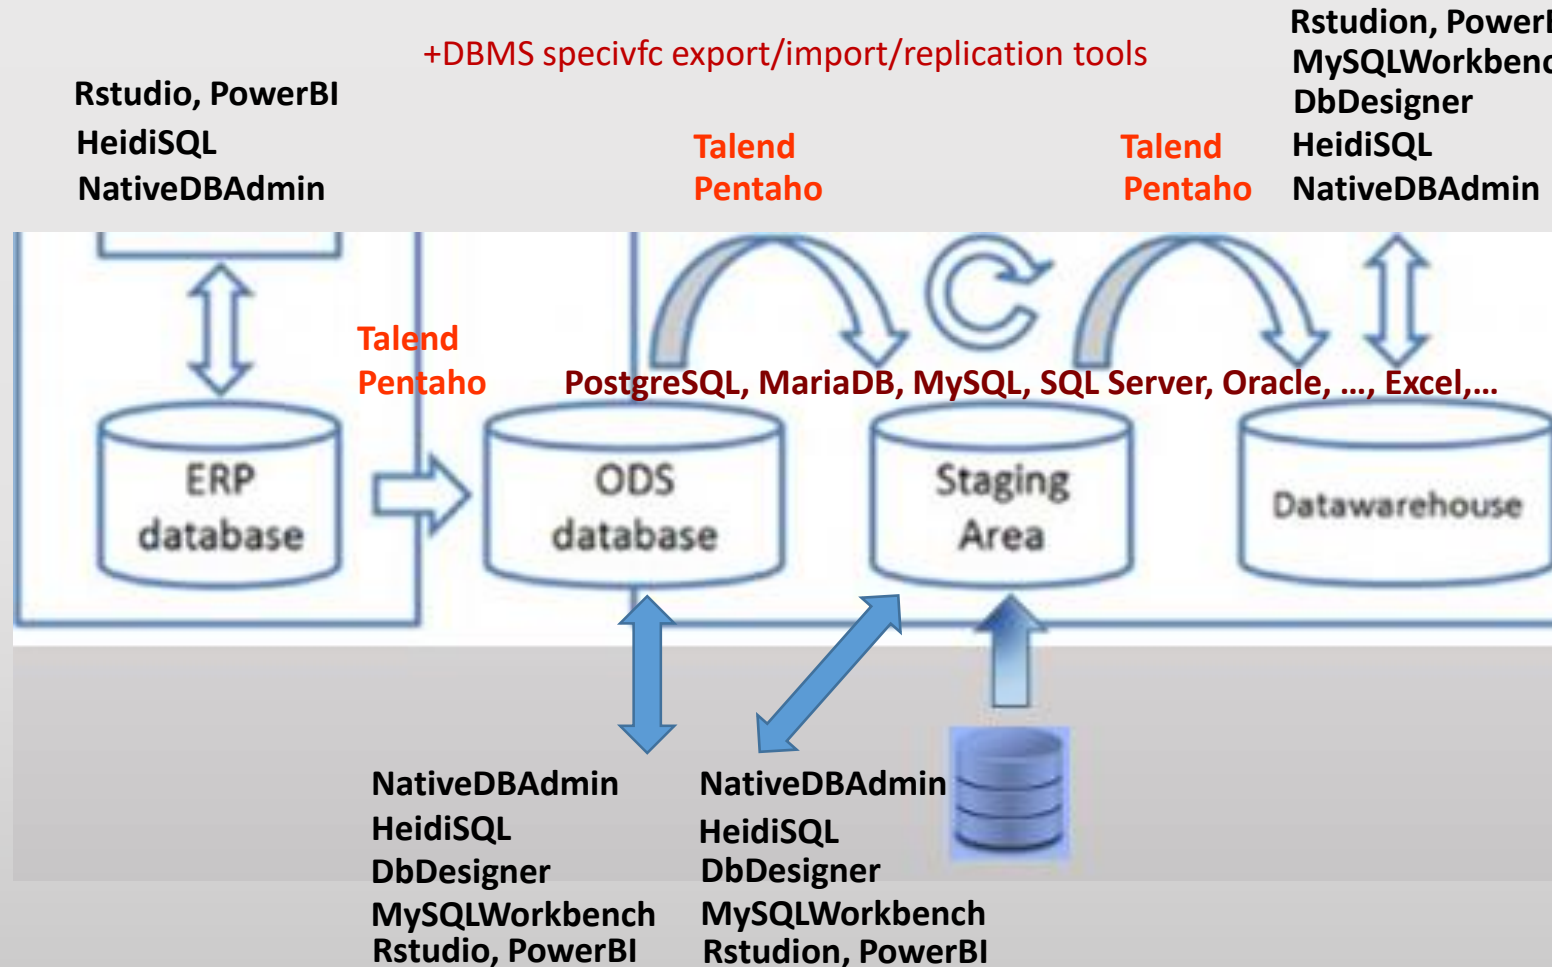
+DBMS specivfc export/import/replication tools

Rstudio, PowerBI
HeidiSQL
NativeDBAdmin

Talend
Pentaho

Talend
Pentaho

Rstudion, Power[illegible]
MySQLWorkben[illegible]
DbDesigner
HeidiSQL
NativeDBAdmin

Talend
Pentaho

PostgreSQL, MariaDB, MySQL, SQL Server, Oracle, …, Excel,…

ERP database

ODS database

Staging Area

Datawarehouse

NativeDBAdmin
HeidiSQL
DbDesigner
MySQLWorkbench
Rstudio, PowerBI

NativeDBAdmin
HeidiSQL
DbDesigner
MySQLWorkbench
Rstudion, PowerBI